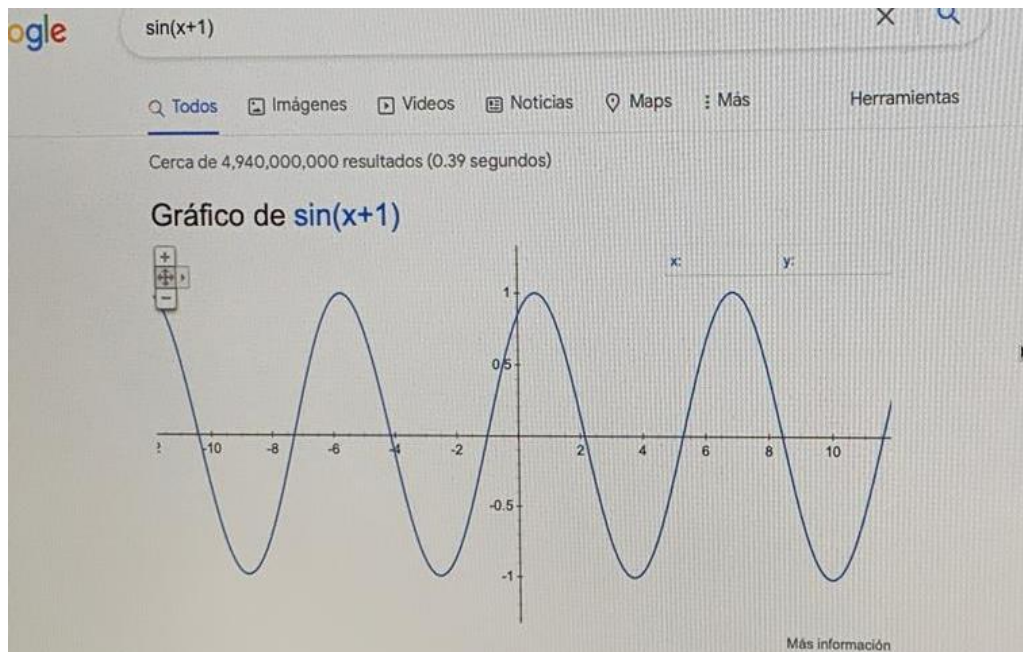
ogle

sin(x+1)

Todos Imágenes Videos Noticias Maps Más Herramientas

Cerca de 4,940,000,000 resultados (0.39 segundos)

Gráfico de sin(x+1)

+
−

x: y:

1
0.5
-0.5
-1

-10 -8 -6 -4 -2 2 4 6 8 10

Más información